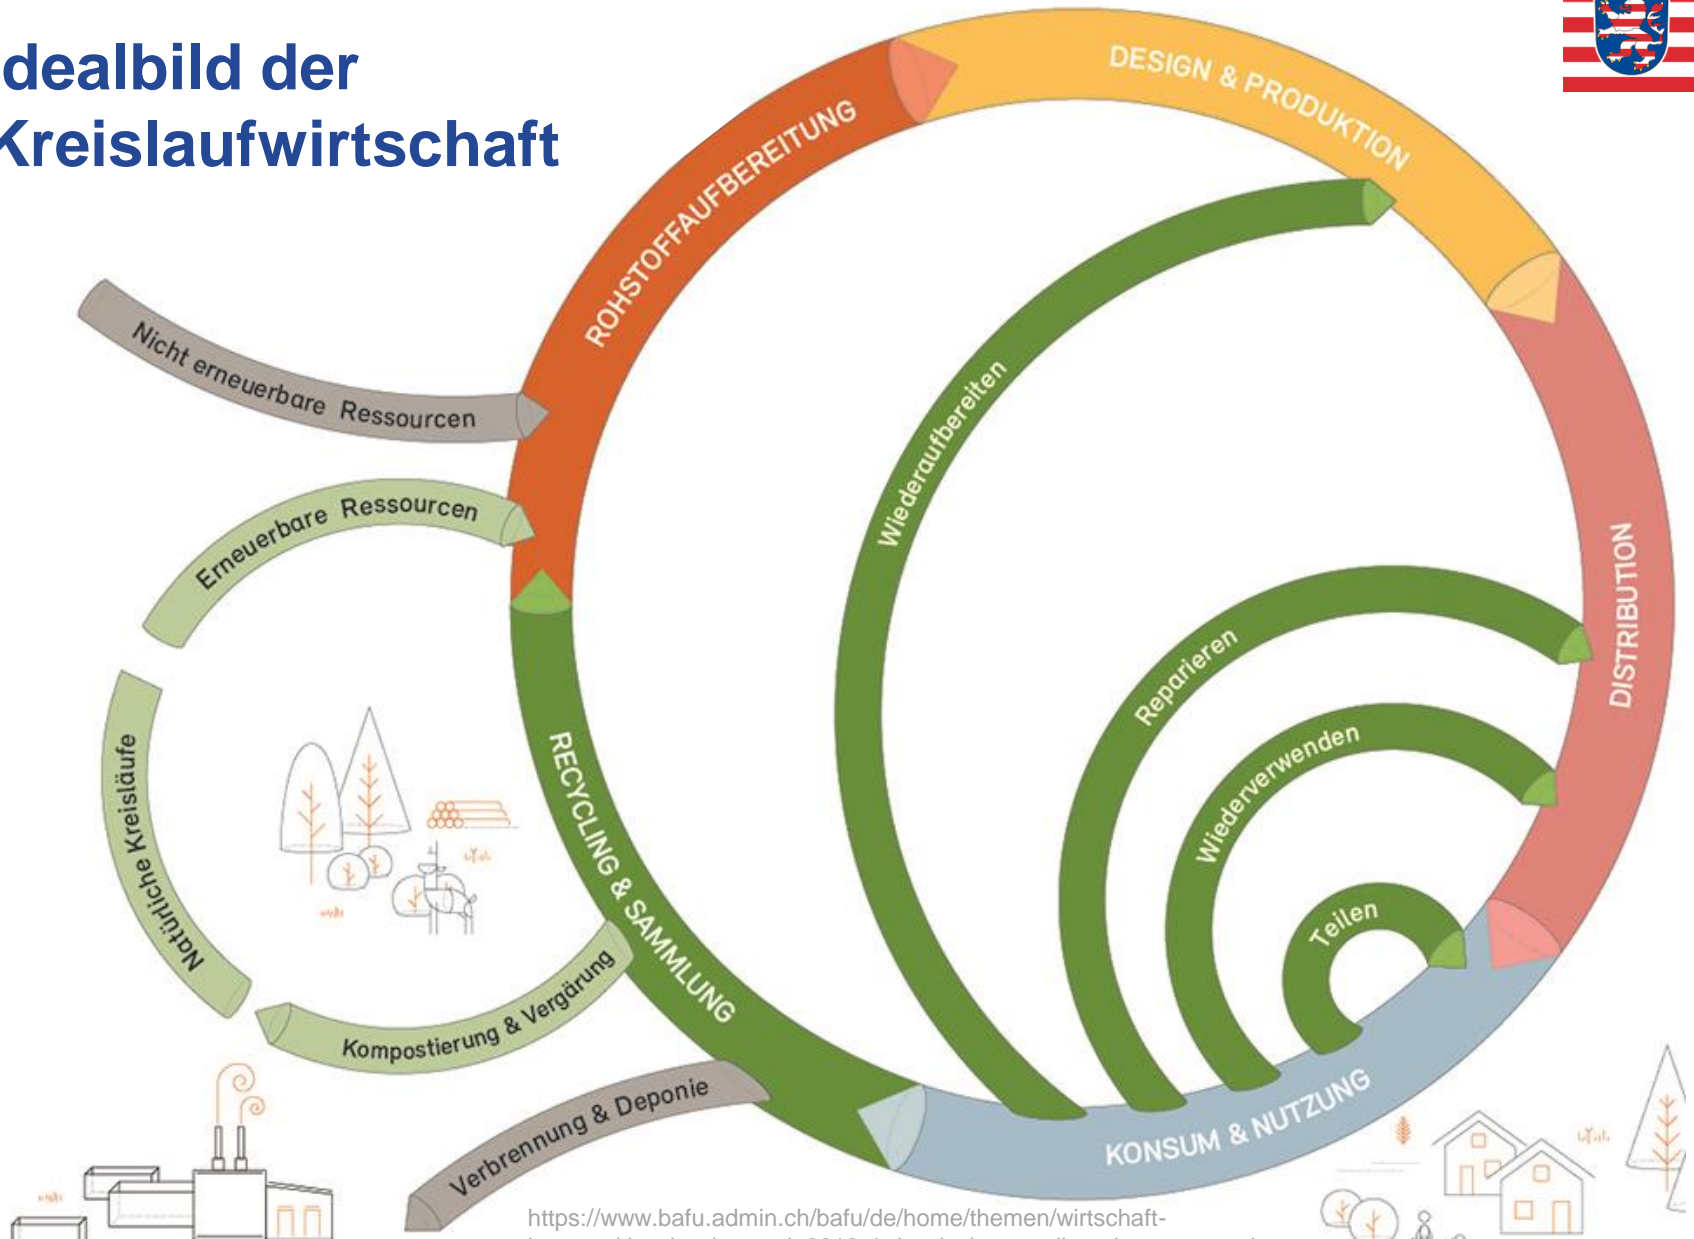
dealbild der Kreislaufwirtschaft

DESIGN & PRODUKTION

ROHSTOFFAUFBEREITUNG

DISTRIBUTION

KONSUM & NUTZUNG

RECYCLING & SAMMLUNG

Nicht erneuerbare Ressourcen

Erneuerbare Ressourcen

Natürliche Kreisläufe

Kompostierung & Vergärung

Verbrennung & Deponie

Wiederaufbereiten

Reparieren

Wiederverwenden

Teilen

https://www.bafu.admin.ch/bafu/de/home/themen/wirtschaft-
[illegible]